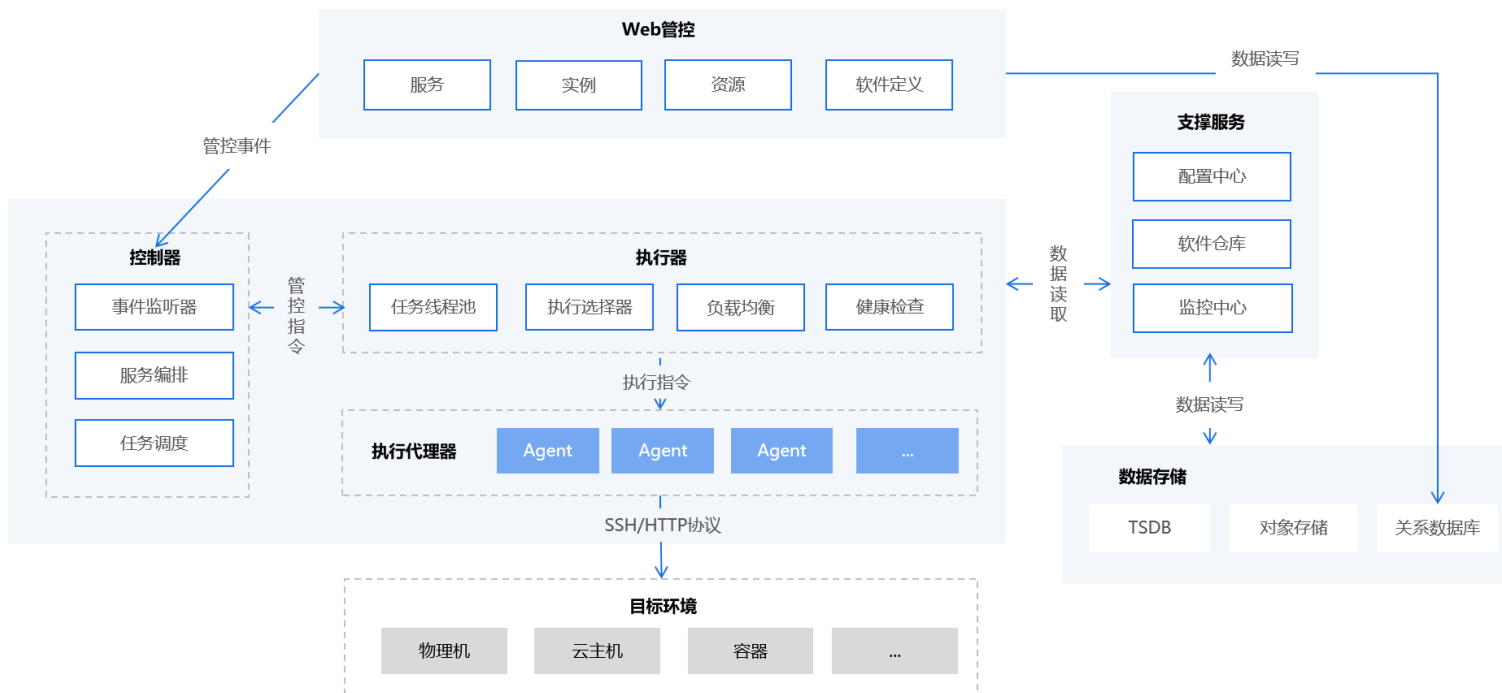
Web管控

服务 实例 资源 软件定义

数据读写

管控事件

支撑服务

配置中心

软件仓库

监控中心

控制器

事件监听器

服务编排

任务调度

管控指令

执行器

任务线程池 执行选择器 负载均衡 健康检查

数据读取

执行指令

执行代理器 Agent Agent Agent ...

数据读写

数据存储

TSDB 对象存储 关系数据库

SSH/HTTP协议

目标环境

物理机 云主机 容器 ...